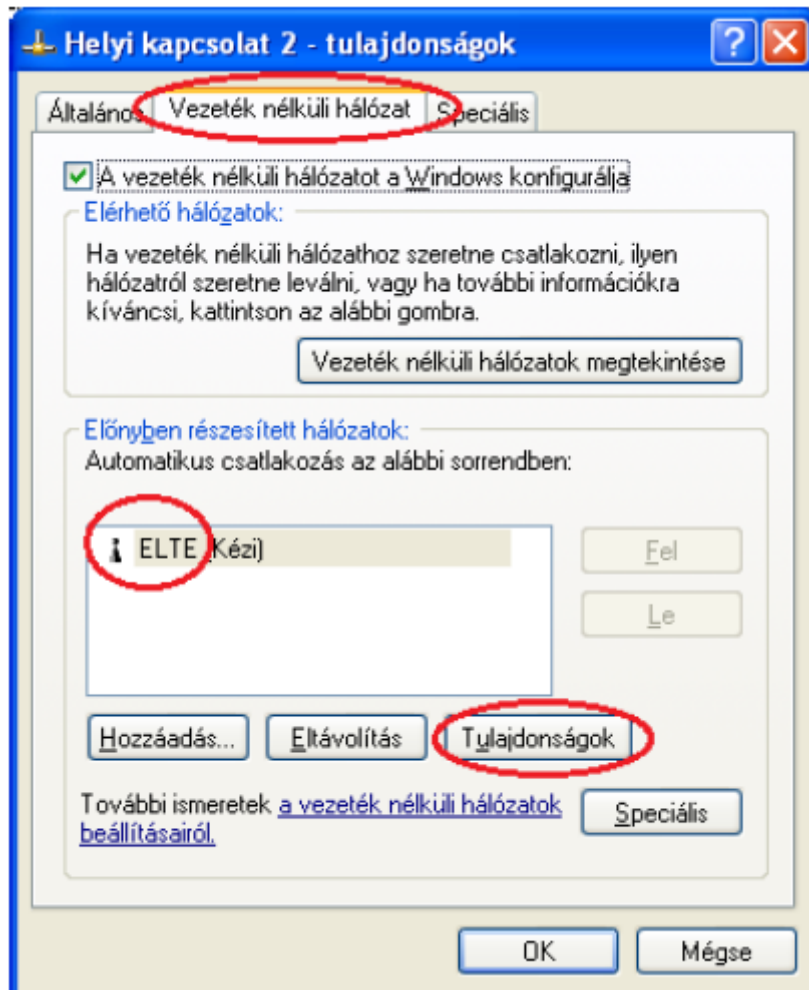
Helyi kapcsolat 2 - tulajdonságok

Általános | Vezeték nélküli hálózat | Speciális

A vezeték nélküli hálózatot a Windows konfigurálja

Elérhető hálózatok:

Ha vezeték nélküli hálózathoz szeretne csatlakozni, ilyen hálózatról szeretne leválni, vagy ha további információkra kíváncsi, kattintson az alábbi gombra.

Vezeték nélküli hálózatok megtekintése

Előnyben részesített hálózatok:

Automatikus csatlakozás az alábbi sorrendben:

ELTE (Kézi)

Fel

Le

Hozzáadás...

Eltávolítás

Tulajdonságok

További ismeretek a vezeték nélküli hálózatok beállításairól.

Speciális

OK

Mégse